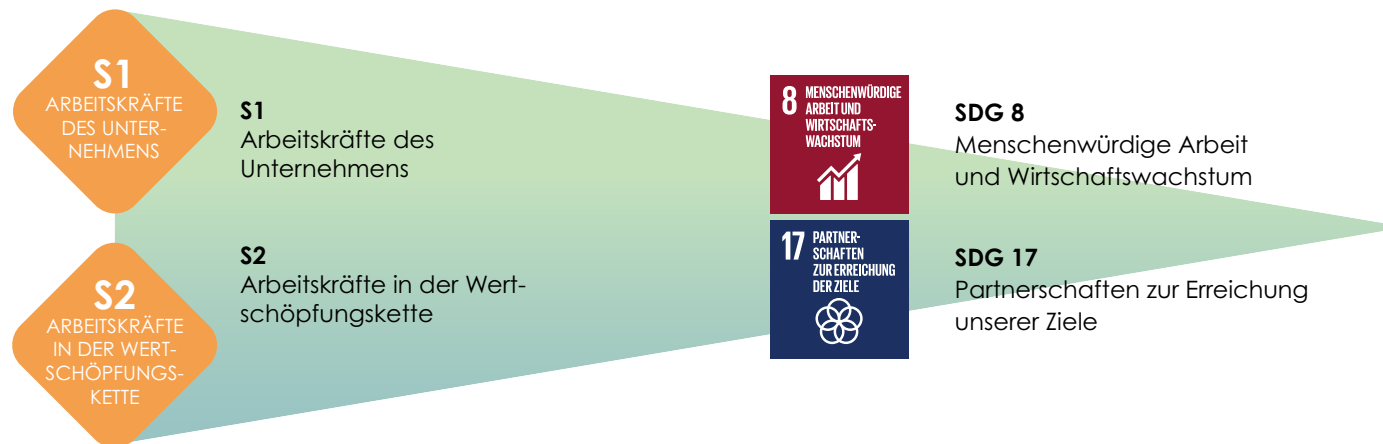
S1
ARBEITSKRÄFTE DES UNTERNEHMENS

S2
ARBEITSKRÄFTE IN DER WERTSCHÖPFUNGSKETTE

S1
Arbeitskräfte des Unternehmens

S2
Arbeitskräfte in der Wertschöpfungskette

8 MENSCHENWÜRDIGE ARBEIT UND WIRTSCHAFTSWACHSTUM

17 PARTNERSCHAFTEN ZUR ERREICHUNG DER ZIELE

SDG 8
Menschenwürdige Arbeit und Wirtschaftswachstum

SDG 17
Partnerschaften zur Erreichung unserer Ziele